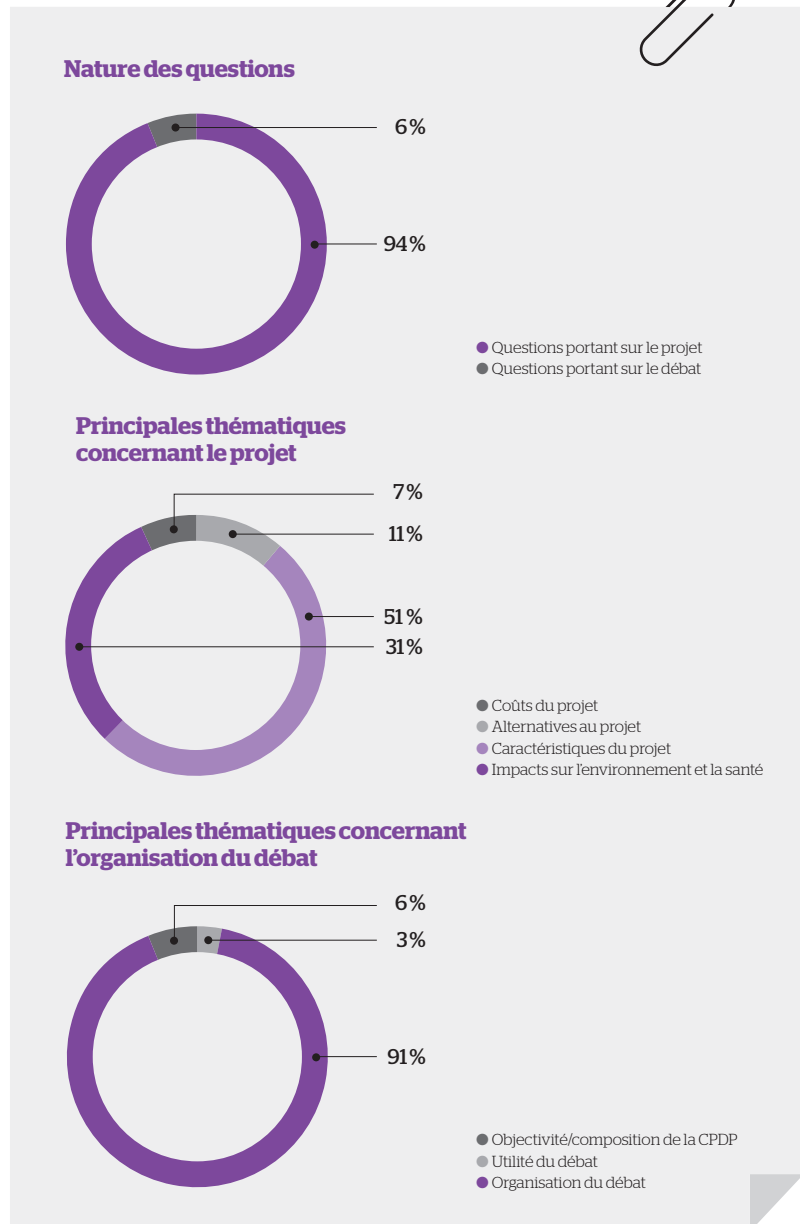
Nature des questions

6%

94%

Questions portant sur le projet
Questions portant sur le débat

Principales thématiques concernant le projet

7%

11%

51%

31%

Coûts du projet
Alternatives au projet
Caractéristiques du projet
Impacts sur l'environnement et la santé

Principales thématiques concernant l'organisation du débat

6%

3%

91%

Objectivité/composition de la CPDP
Utilité du débat
Organisation du débat